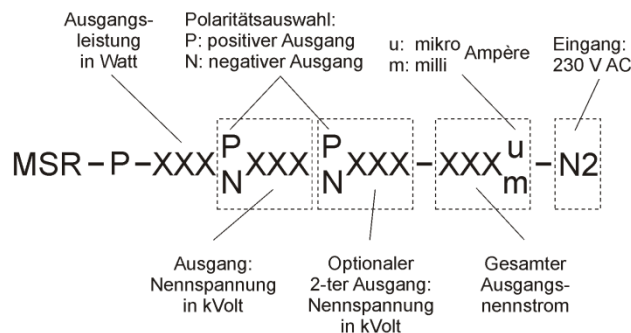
Ausgangsleistung in Watt

Polaritätsauswahl:
P: positiver Ausgang
N: negativer Ausgang

u: mikro
m: milli
Ampère

Eingang:
230 V AC

MSR – P – XXX $^{P}_{N}$XXX $^{P}_{N}$XXX – XXX$^{u}_{m}$ – N2

Ausgang:
Nennspannung in kVolt

Optionaler 2-ter Ausgang:
Nennspannung in kVolt

Gesamter Ausgangsnennstrom